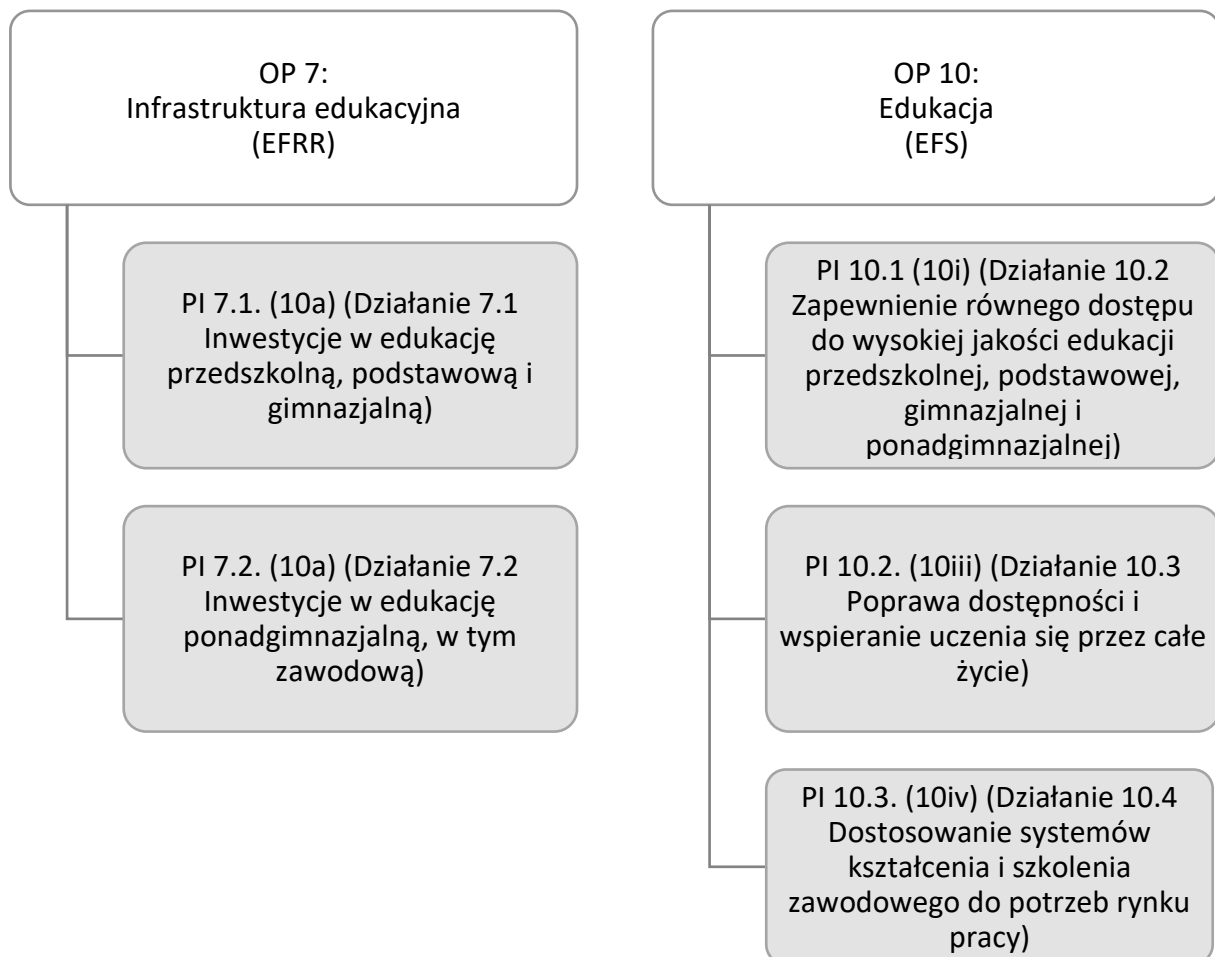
OP 7:
Infrastruktura edukacyjna
(EFRR)

PI 7.1. (10a) (Działanie 7.1 Inwestycje w edukację przedszkolną, podstawową i gimnazjalną)

PI 7.2. (10a) (Działanie 7.2 Inwestycje w edukację ponadgimnazjalną, w tym zawodową)

OP 10:
Edukacja
(EFS)

PI 10.1 (10i) (Działanie 10.2 Zapewnienie równego dostępu do wysokiej jakości edukacji przedszkolnej, podstawowej, gimnazjalnej i ponadgimnazjalnej)

PI 10.2. (10iii) (Działanie 10.3 Poprawa dostępności i wspieranie uczenia się przez całe życie)

PI 10.3. (10iv) (Działanie 10.4 Dostosowanie systemów kształcenia i szkolenia zawodowego do potrzeb rynku pracy)